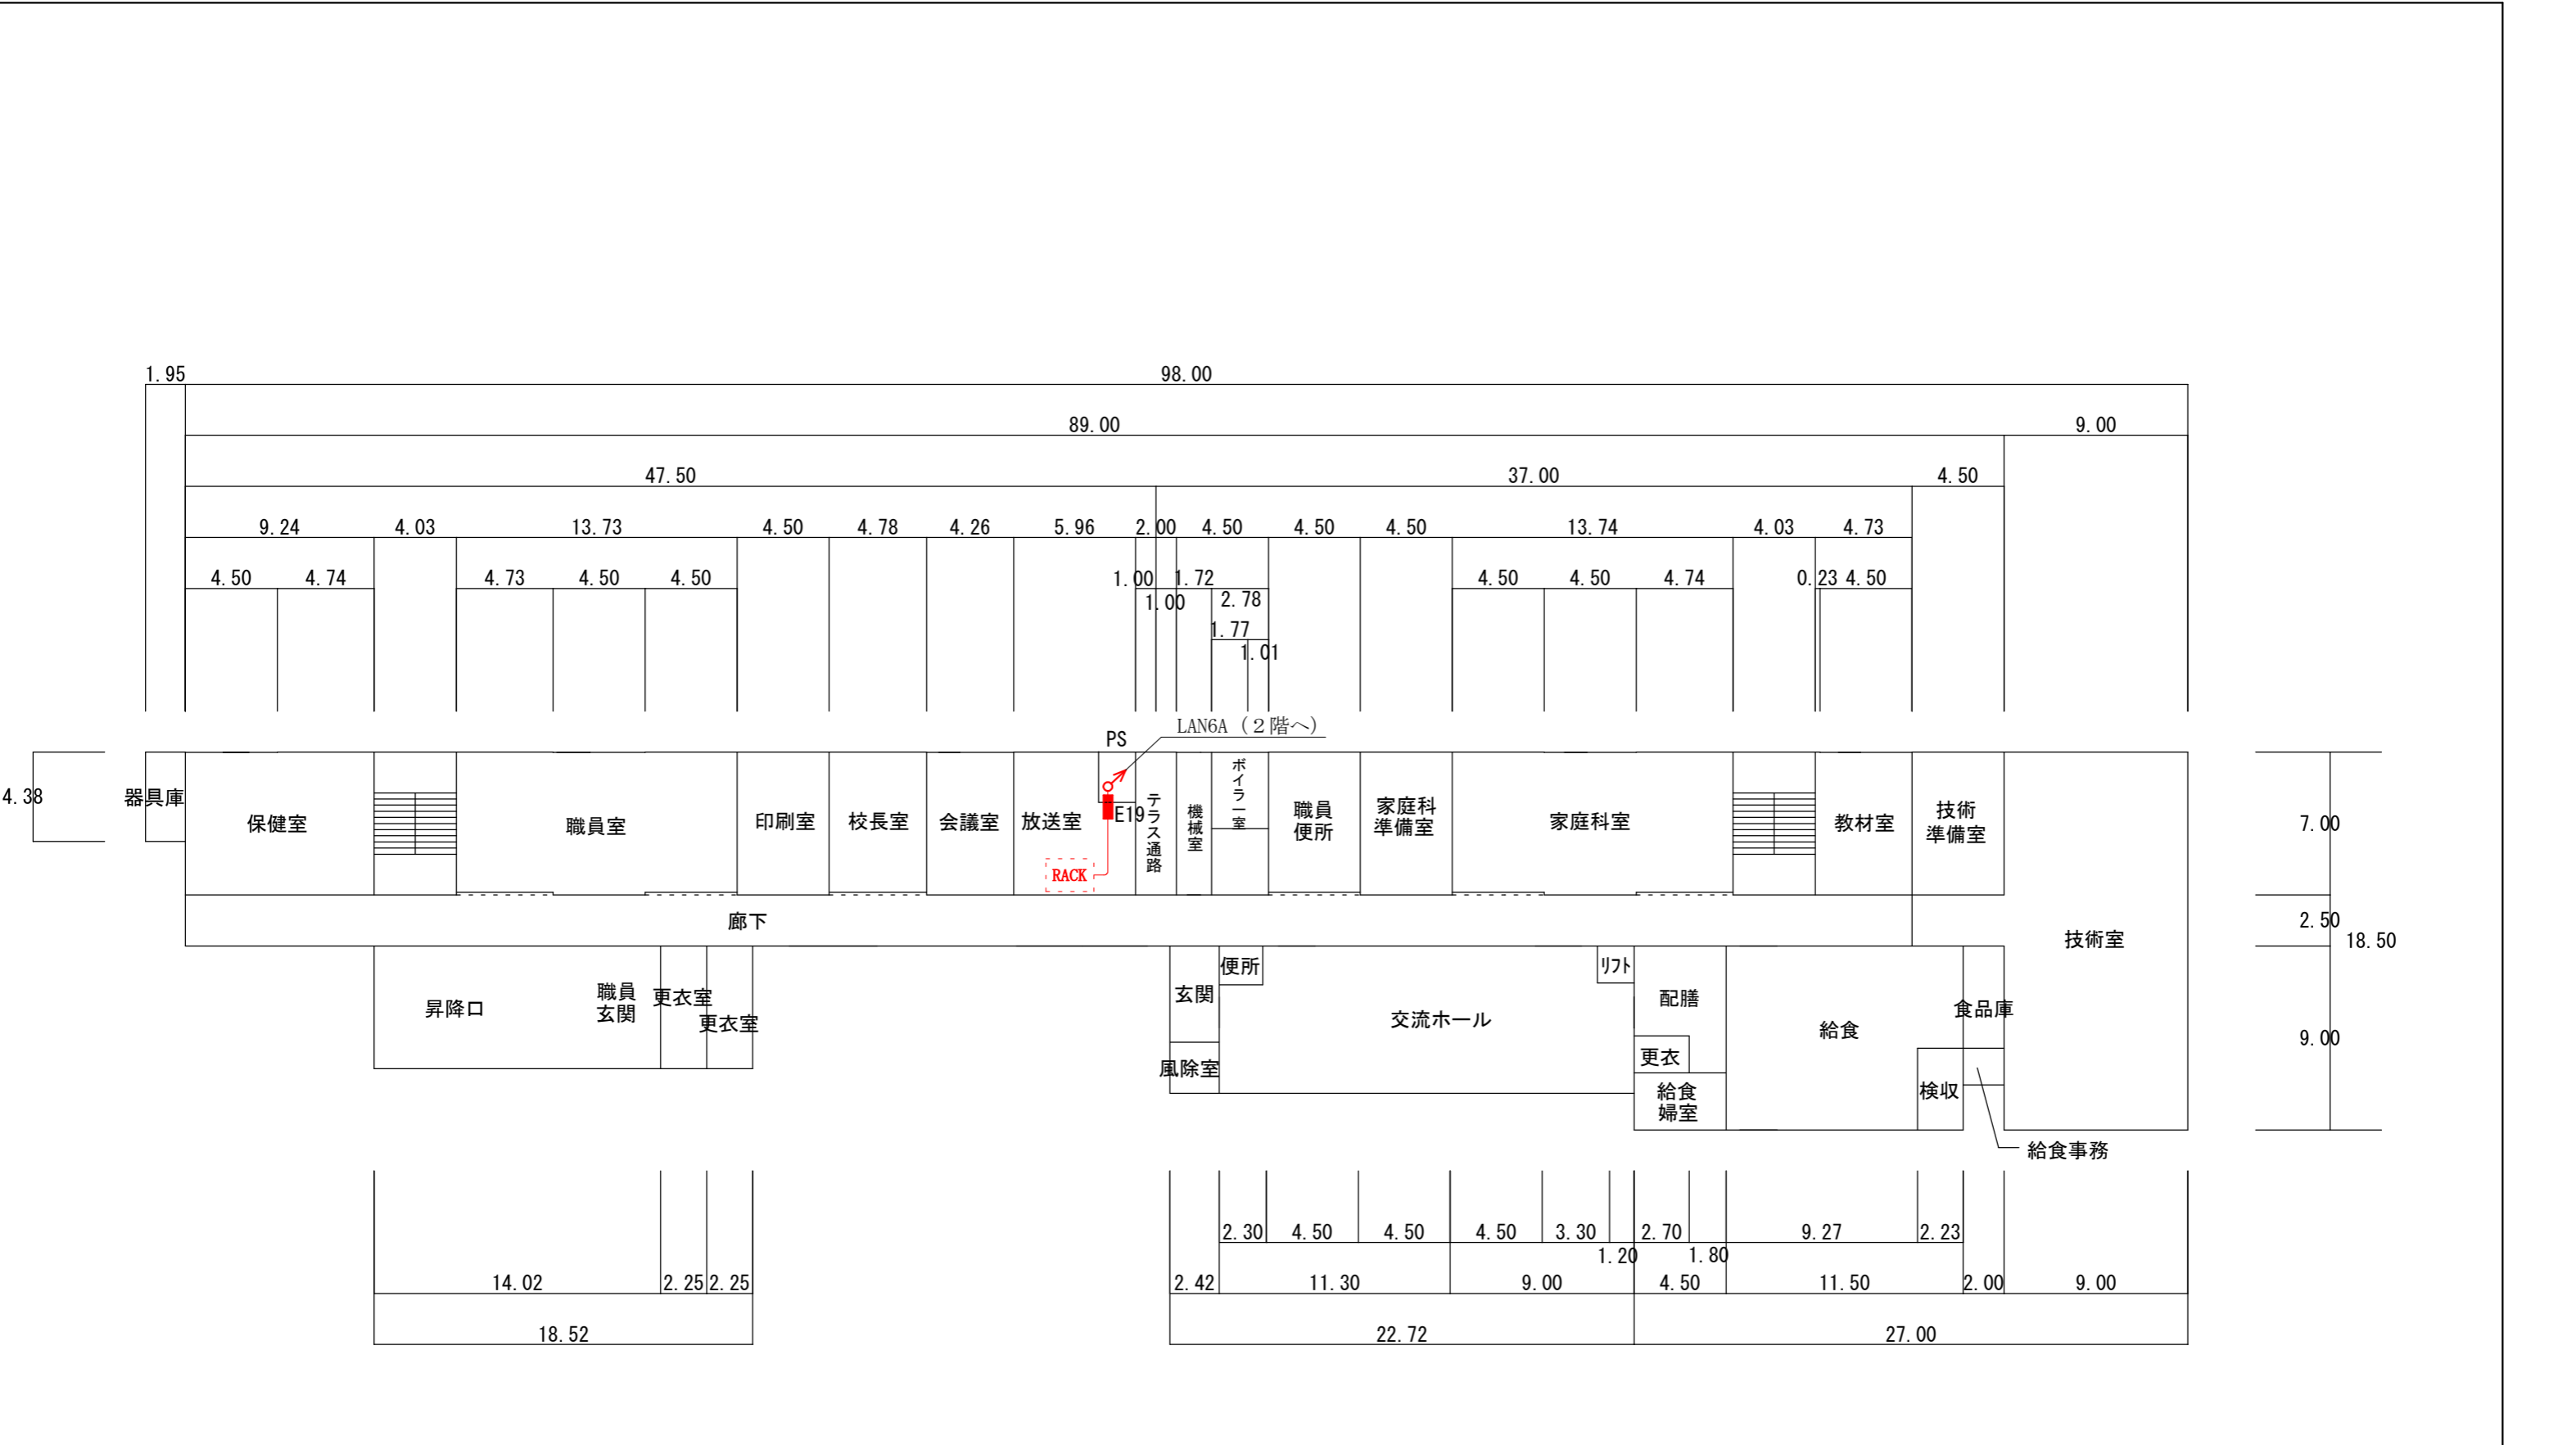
1.95
98.00
89.00
9.00
47.50
37.00
4.50
9.24 4.03 13.73 4.50 4.78 4.26 5.96 2.00 4.50 4.50 4.50 13.74 4.03 4.73
4.50 4.74 4.73 4.50 4.50 1.00 1.72 4.50 4.50 4.74 0.23 4.50
1.00 2.78
1.77
1.01

PS
LAN6A（２階へ）
E19
RACK

4.38
器具庫
保健室
職員室
印刷室
校長室
会議室
放送室
テラス通路
機械室
ボイラー室
職員便所
家庭科準備室
家庭科室
教材室
技術準備室
7.00
廊下
技術室
2.50
18.50
昇降口
職員玄関
更衣室
更衣室
玄関
便所
交流ホール
リフト
配膳
給食
食品庫
更衣
風除室
給食婦室
検収
9.00
給食事務

2.30 4.50 4.50 4.50 3.30 2.70 9.27 2.23
1.20 1.80
14.02 2.25 2.25 2.42 11.30 9.00 4.50 11.50 2.00 9.00
18.52 22.72 27.00